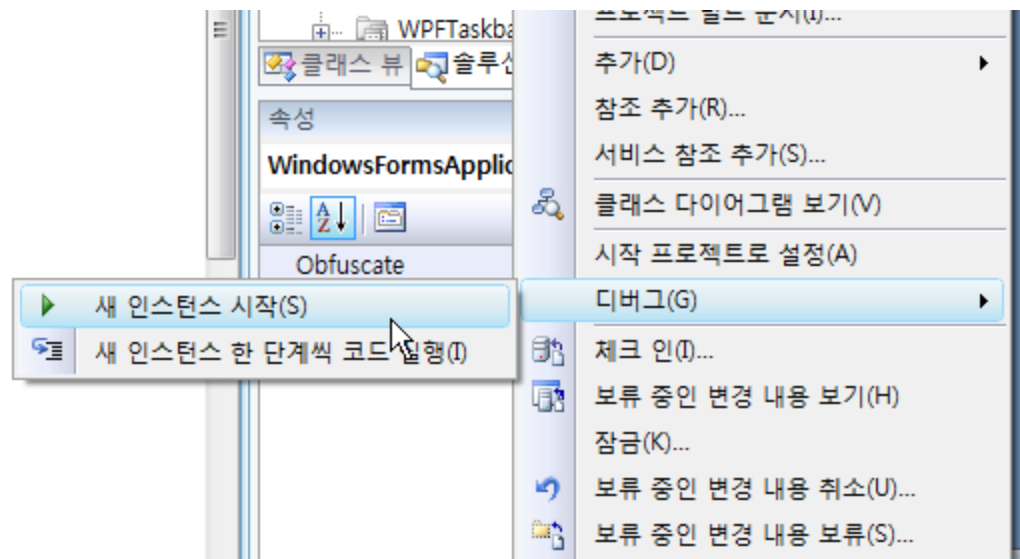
WPFTaskba
클래스 뷰
솔루션
속성
WindowsFormsApplic
Obfuscate
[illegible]
추가(D)
참조 추가(R)...
서비스 참조 추가(S)...
클래스 다이어그램 보기(V)
시작 프로젝트로 설정(A)
디버그(G)
체크 인(I)...
보류 중인 변경 내용 보기(H)
잠금(K)...
보류 중인 변경 내용 취소(U)...
보류 중인 변경 내용 보류(S)...
새 인스턴스 시작(S)
새 인스턴스 한 단계씩 코드 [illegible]행(I)